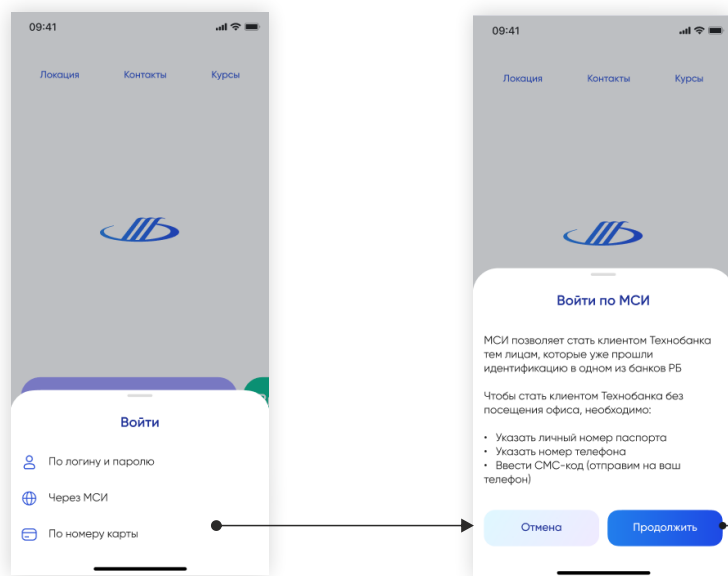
09:41

Локация Контакты Курсы

Войти

По логину и паролю

Через МСИ

По номеру карты

09:41

Локация Контакты Курсы

Войти по МСИ

МСИ позволяет стать клиентом Технобанка тем лицам, которые уже прошли идентификацию в одном из банков РБ

Чтобы стать клиентом Технобанка без посещения офиса, необходимо:

• Указать личный номер паспорта
• Указать номер телефона
• Ввести СМС-код (отправим на ваш телефон)

Отмена

Продолжить